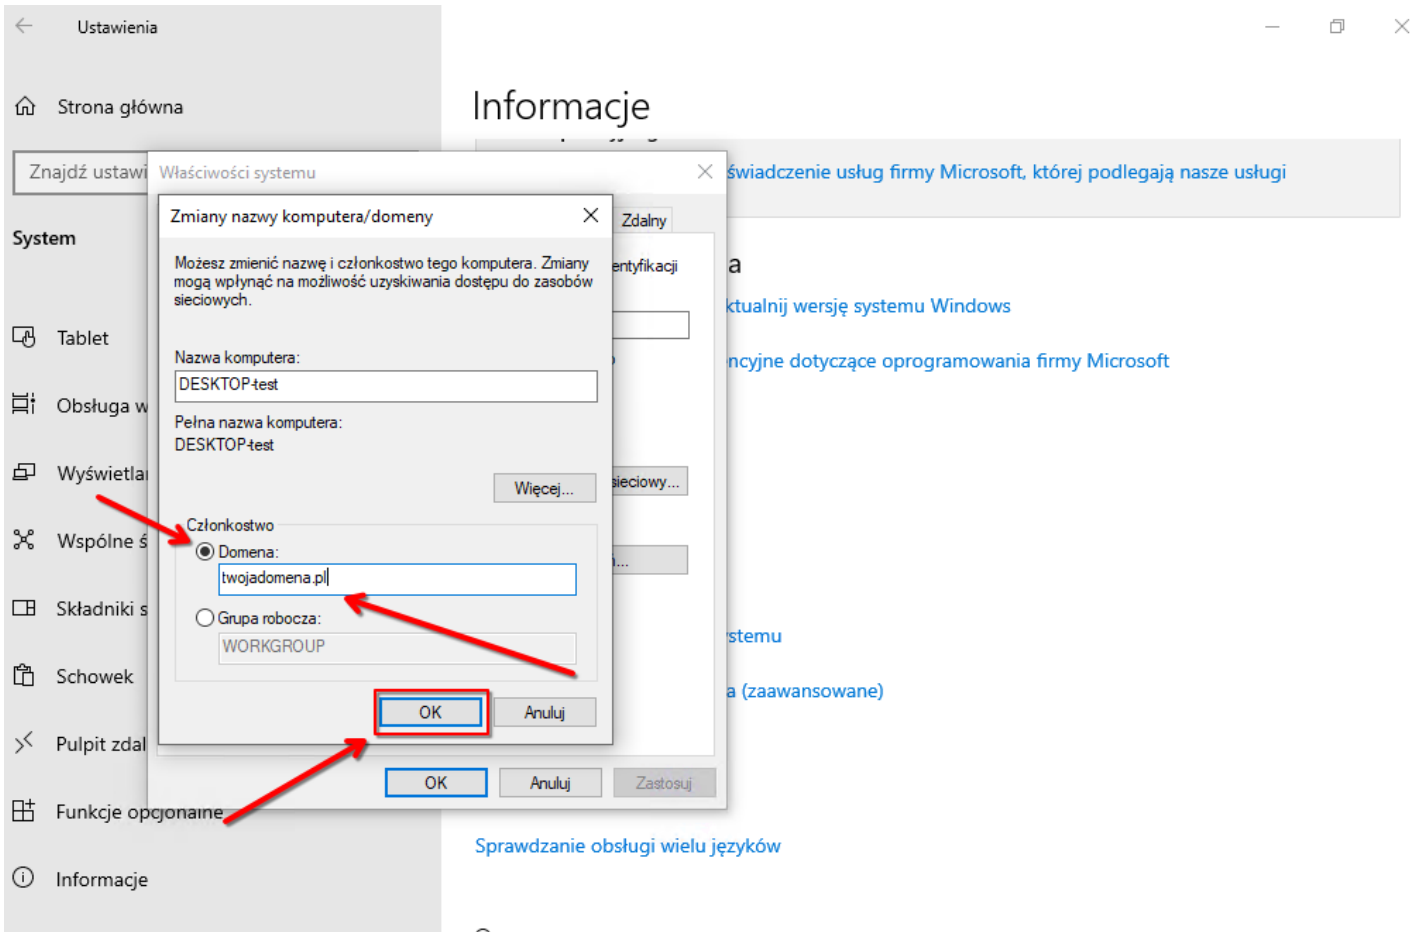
Ustawienia

Strona główna

Znajdź ustawi

System

Tablet

Obsługa w

Wyświetla

Wspólne ś

Składniki s

Schowek

Pulpit zdal

Funkcje opcjonalne

Informacje

Informacje

świadczenie usług firmy Microsoft, której podlegają nasze usługi

a

ktualnij wersję systemu Windows

ncyjne dotyczące oprogramowania firmy Microsoft

stemu

a (zaawansowane)

Sprawdzanie obsługi wielu języków

Właściwości systemu

Zdalny

entyfikacji

sieciowy...

...

OK Anuluj Zastosuj

Zmiany nazwy komputera/domeny

Możesz zmienić nazwę i członkostwo tego komputera. Zmiany mogą wpłynąć na możliwość uzyskiwania dostępu do zasobów sieciowych.

Nazwa komputera:

DESKTOP-test

Pełna nazwa komputera:
DESKTOP-test

Więcej...

Członkostwo

Domena:

twojadomena.pl

Grupa robocza:

WORKGROUP

OK Anuluj